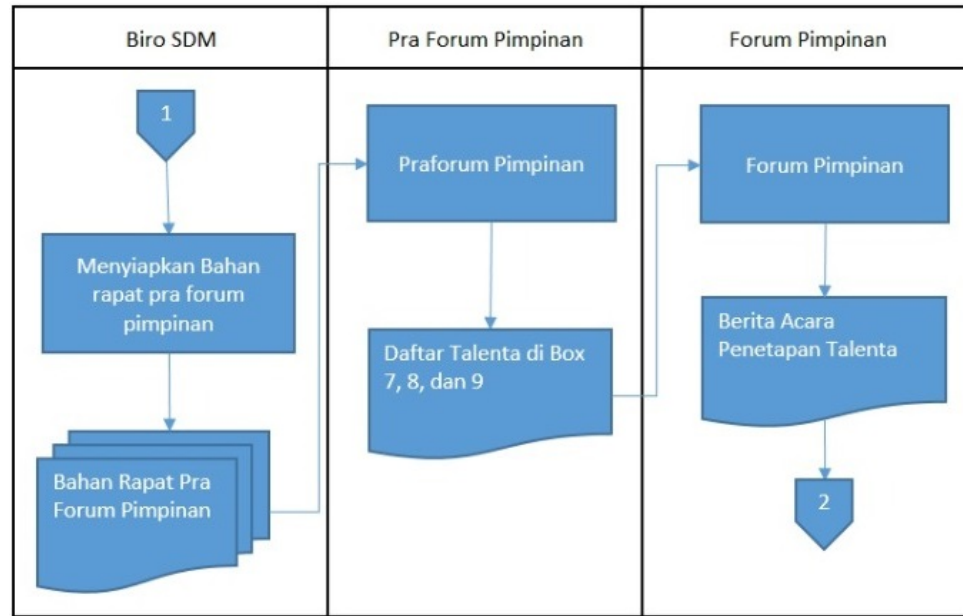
Biro SDM

Pra Forum Pimpinan

Forum Pimpinan

1

Menyiapkan Bahan rapat pra forum pimpinan

Bahan Rapat Pra Forum Pimpinan

Praforum Pimpinan

Daftar Talenta di Box 7, 8, dan 9

Forum Pimpinan

Berita Acara Penetapan Talenta

2